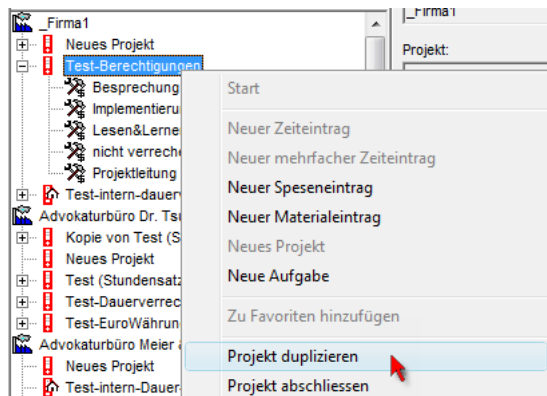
_Firma1
Neues Projekt
Test-Berechtigungen
Besprechung
Implementieru
Lesen&Lerne
nicht verreche
Projektleitung
Test-intern-dauer
Advokaturbüro Dr. Tsu
Kopie von Test (S
Neues Projekt
Test (Stundensatz
Test-Dauerverrec
Test-EuroWährun
Advokaturbüro Meier
Neues Projekt
Test-intern-Dauer

_Firma1
Projekt:

Start
Neuer Zeiteintrag
Neuer mehrfacher Zeiteintrag
Neuer Speseneintrag
Neuer Materialeintrag
Neues Projekt
Neue Aufgabe
Zu Favoriten hinzufügen
Projekt duplizieren
Projekt abschliessen